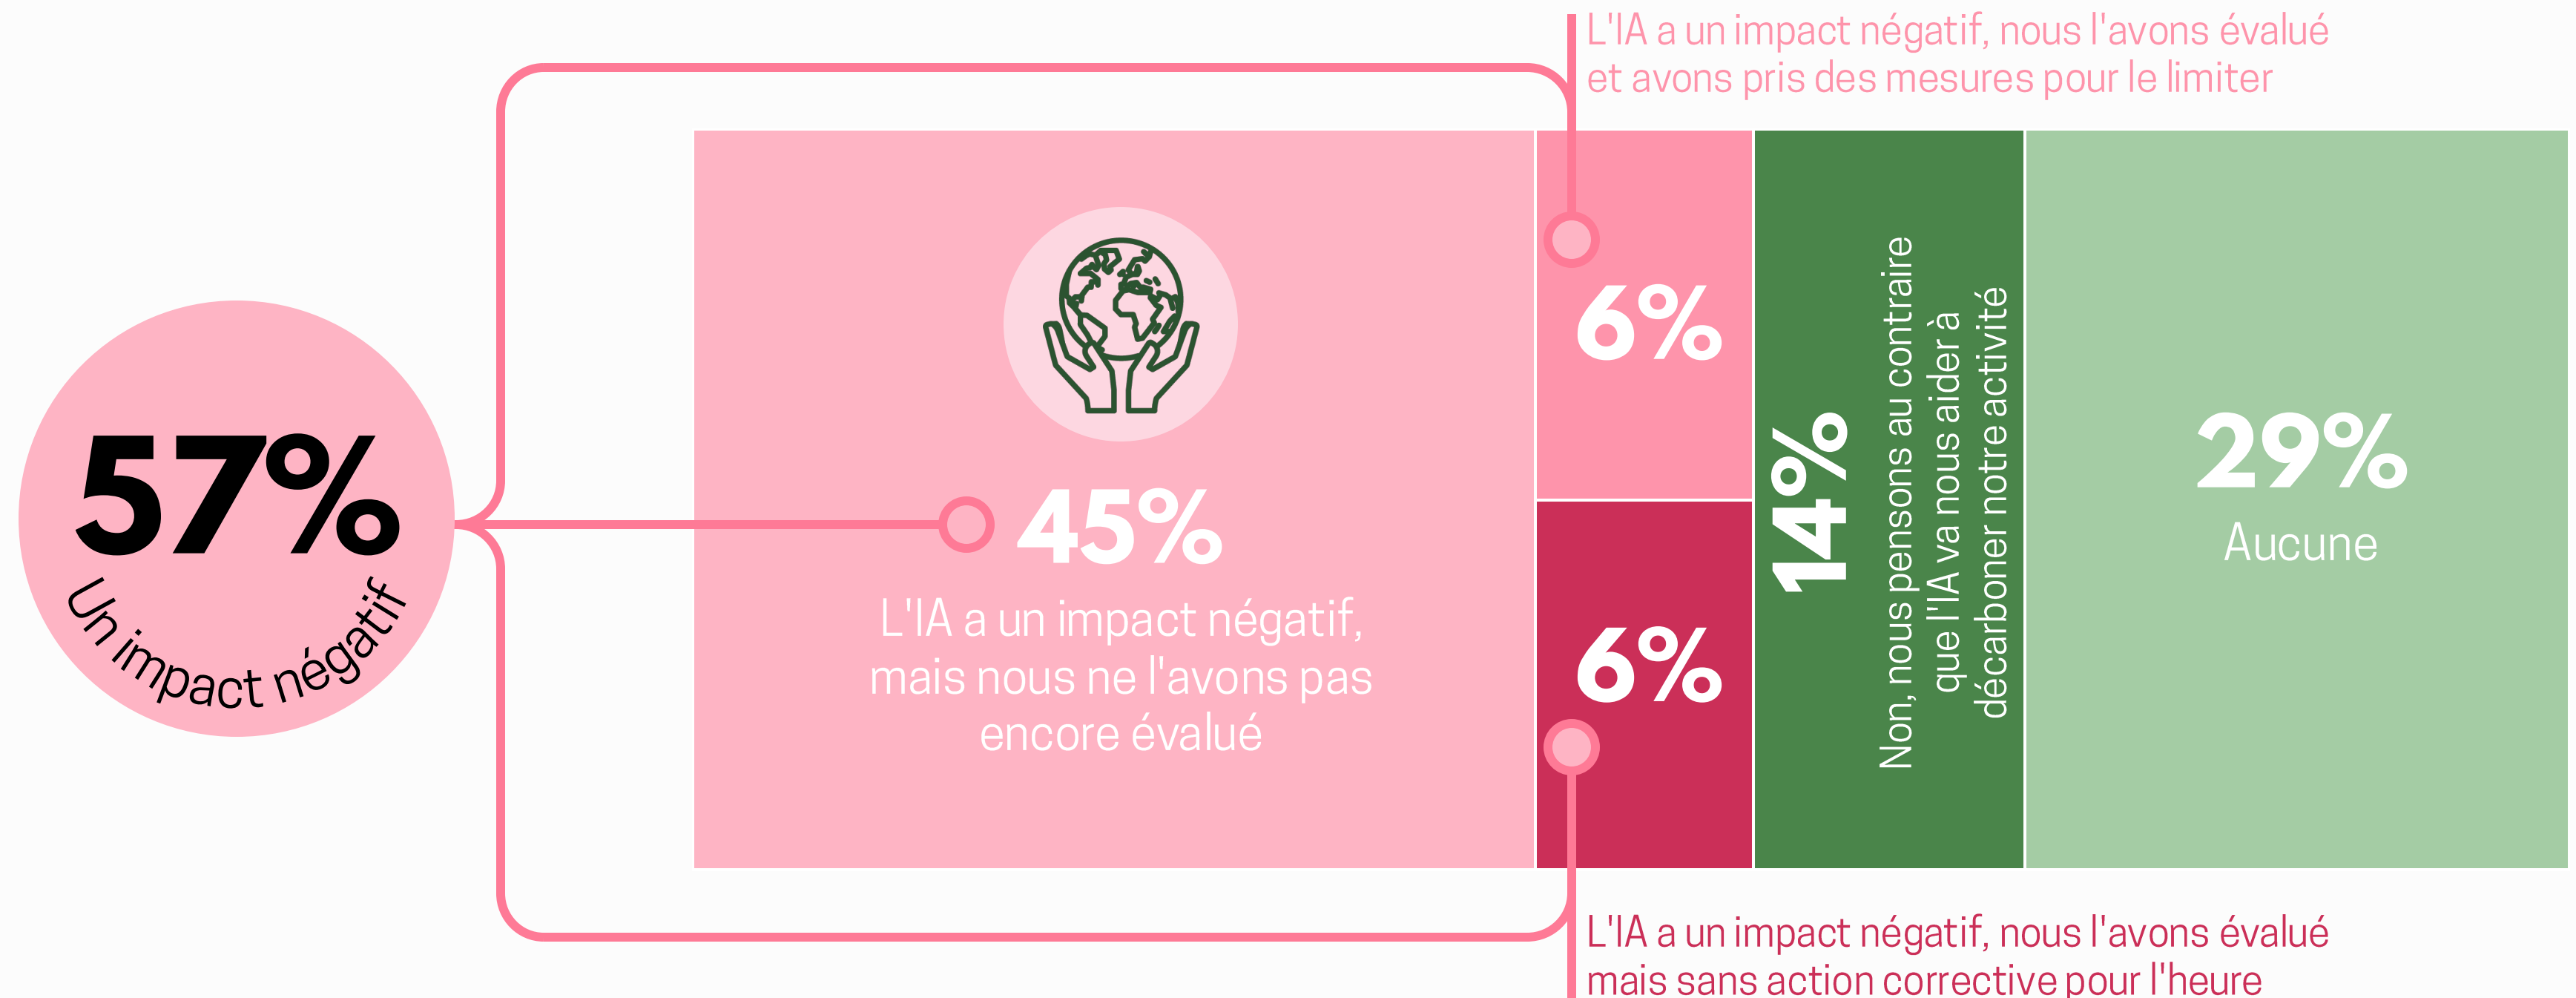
L'IA a un impact négatif, nous l'avons évalué et avons pris des mesures pour le limiter

57%
Un impact négatif

45%
L'IA a un impact négatif, mais nous ne l'avons pas encore évalué

6%

6%

14%
Non, nous pensons au contraire que l'IA va nous aider à décarboner notre activité

29%
Aucune

L'IA a un impact négatif, nous l'avons évalué mais sans action corrective pour l'heure